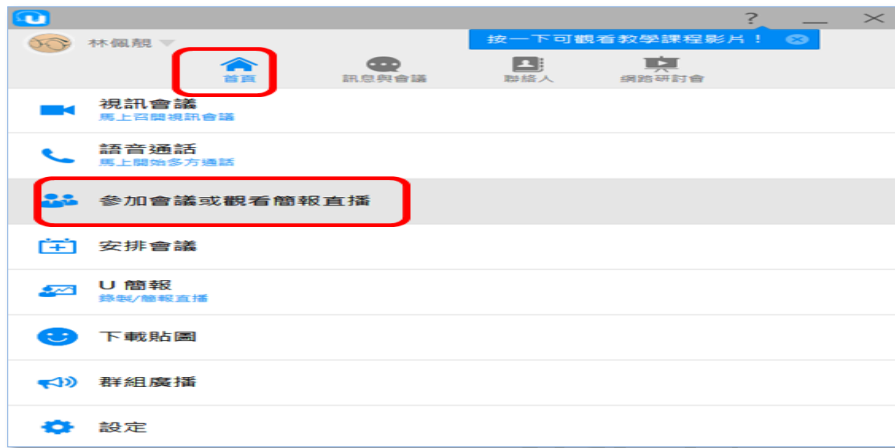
?

林佩靚

按一下可觀看教學課程影片！

首頁

訊息與會議

聯絡人

網路研討會

視訊會議
馬上召開視訊會議

語音通話
馬上開始多方通話

參加會議或觀看簡報直播

安排會議

U 簡報
錄製/簡報直播

下載貼圖

群組廣播

設定